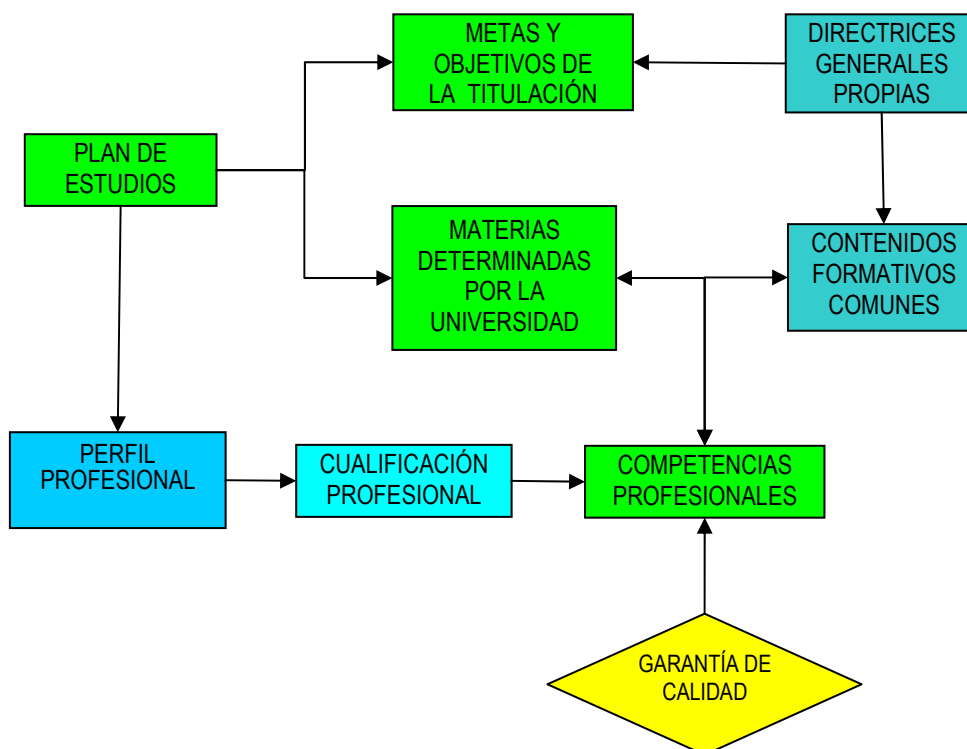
METAS Y OBJETIVOS DE LA TITULACIÓN

DIRECTRICES GENERALES PROPIAS

PLAN DE ESTUDIOS

MATERIAS DETERMINADAS POR LA UNIVERSIDAD

CONTENIDOS FORMATIVOS COMUNES

PERFIL PROFESIONAL

CUALIFICACIÓN PROFESIONAL

COMPETENCIAS PROFESIONALES

GARANTÍA DE CALIDAD